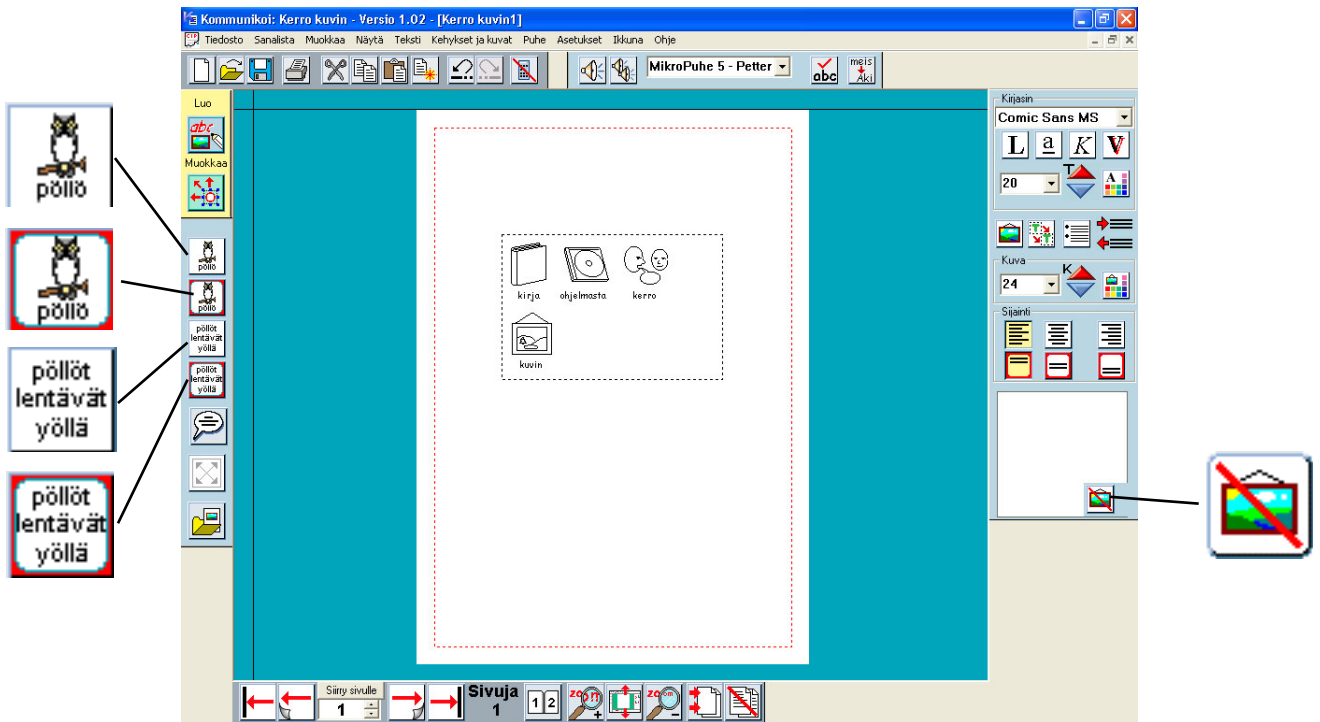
pöllö

pöllö

pöllöt lentävät yöllä

pöllöt lentävät yöllä

Kommunikoi: Kerro kuvin - Versio 1.02 - [Kerro kuvin1]

Tiedosto Sanalista Muokkaa Näytä Teksti Kehykset ja kuvat Puhe Asetukset Ikkuna Ohje

MikroPuhe 5 - Petter

abc

meis Aki

Luo

Muokkaa

pöllö

pöllö

pöllöt lentävät yöllä

pöllöt lentävät yöllä

kirja ohjelmasta kerro

kuvin

Kirjasin

Comic Sans MS

L a K V

T

20

A

Kuva

K

24

Sijainti

Siirry sivulle

1

Sivuja 1

1 2

zoom

zoom